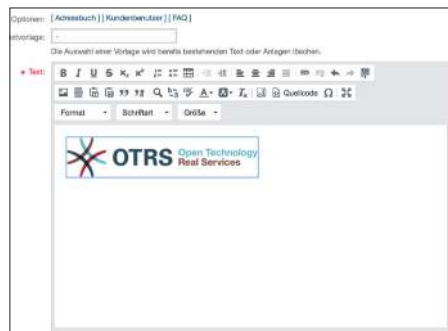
Optionen: [ Adressbuch ] [ Kundenbenutzer ] [ FAQ ]

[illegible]vorlage: -

Die Auswahl einer Vorlage wird bereits bestehenden Text oder Anlagen löschen.

* Text:

Quellcode

Format

Schriftart

Größe

OTRS Open Technology Real Services